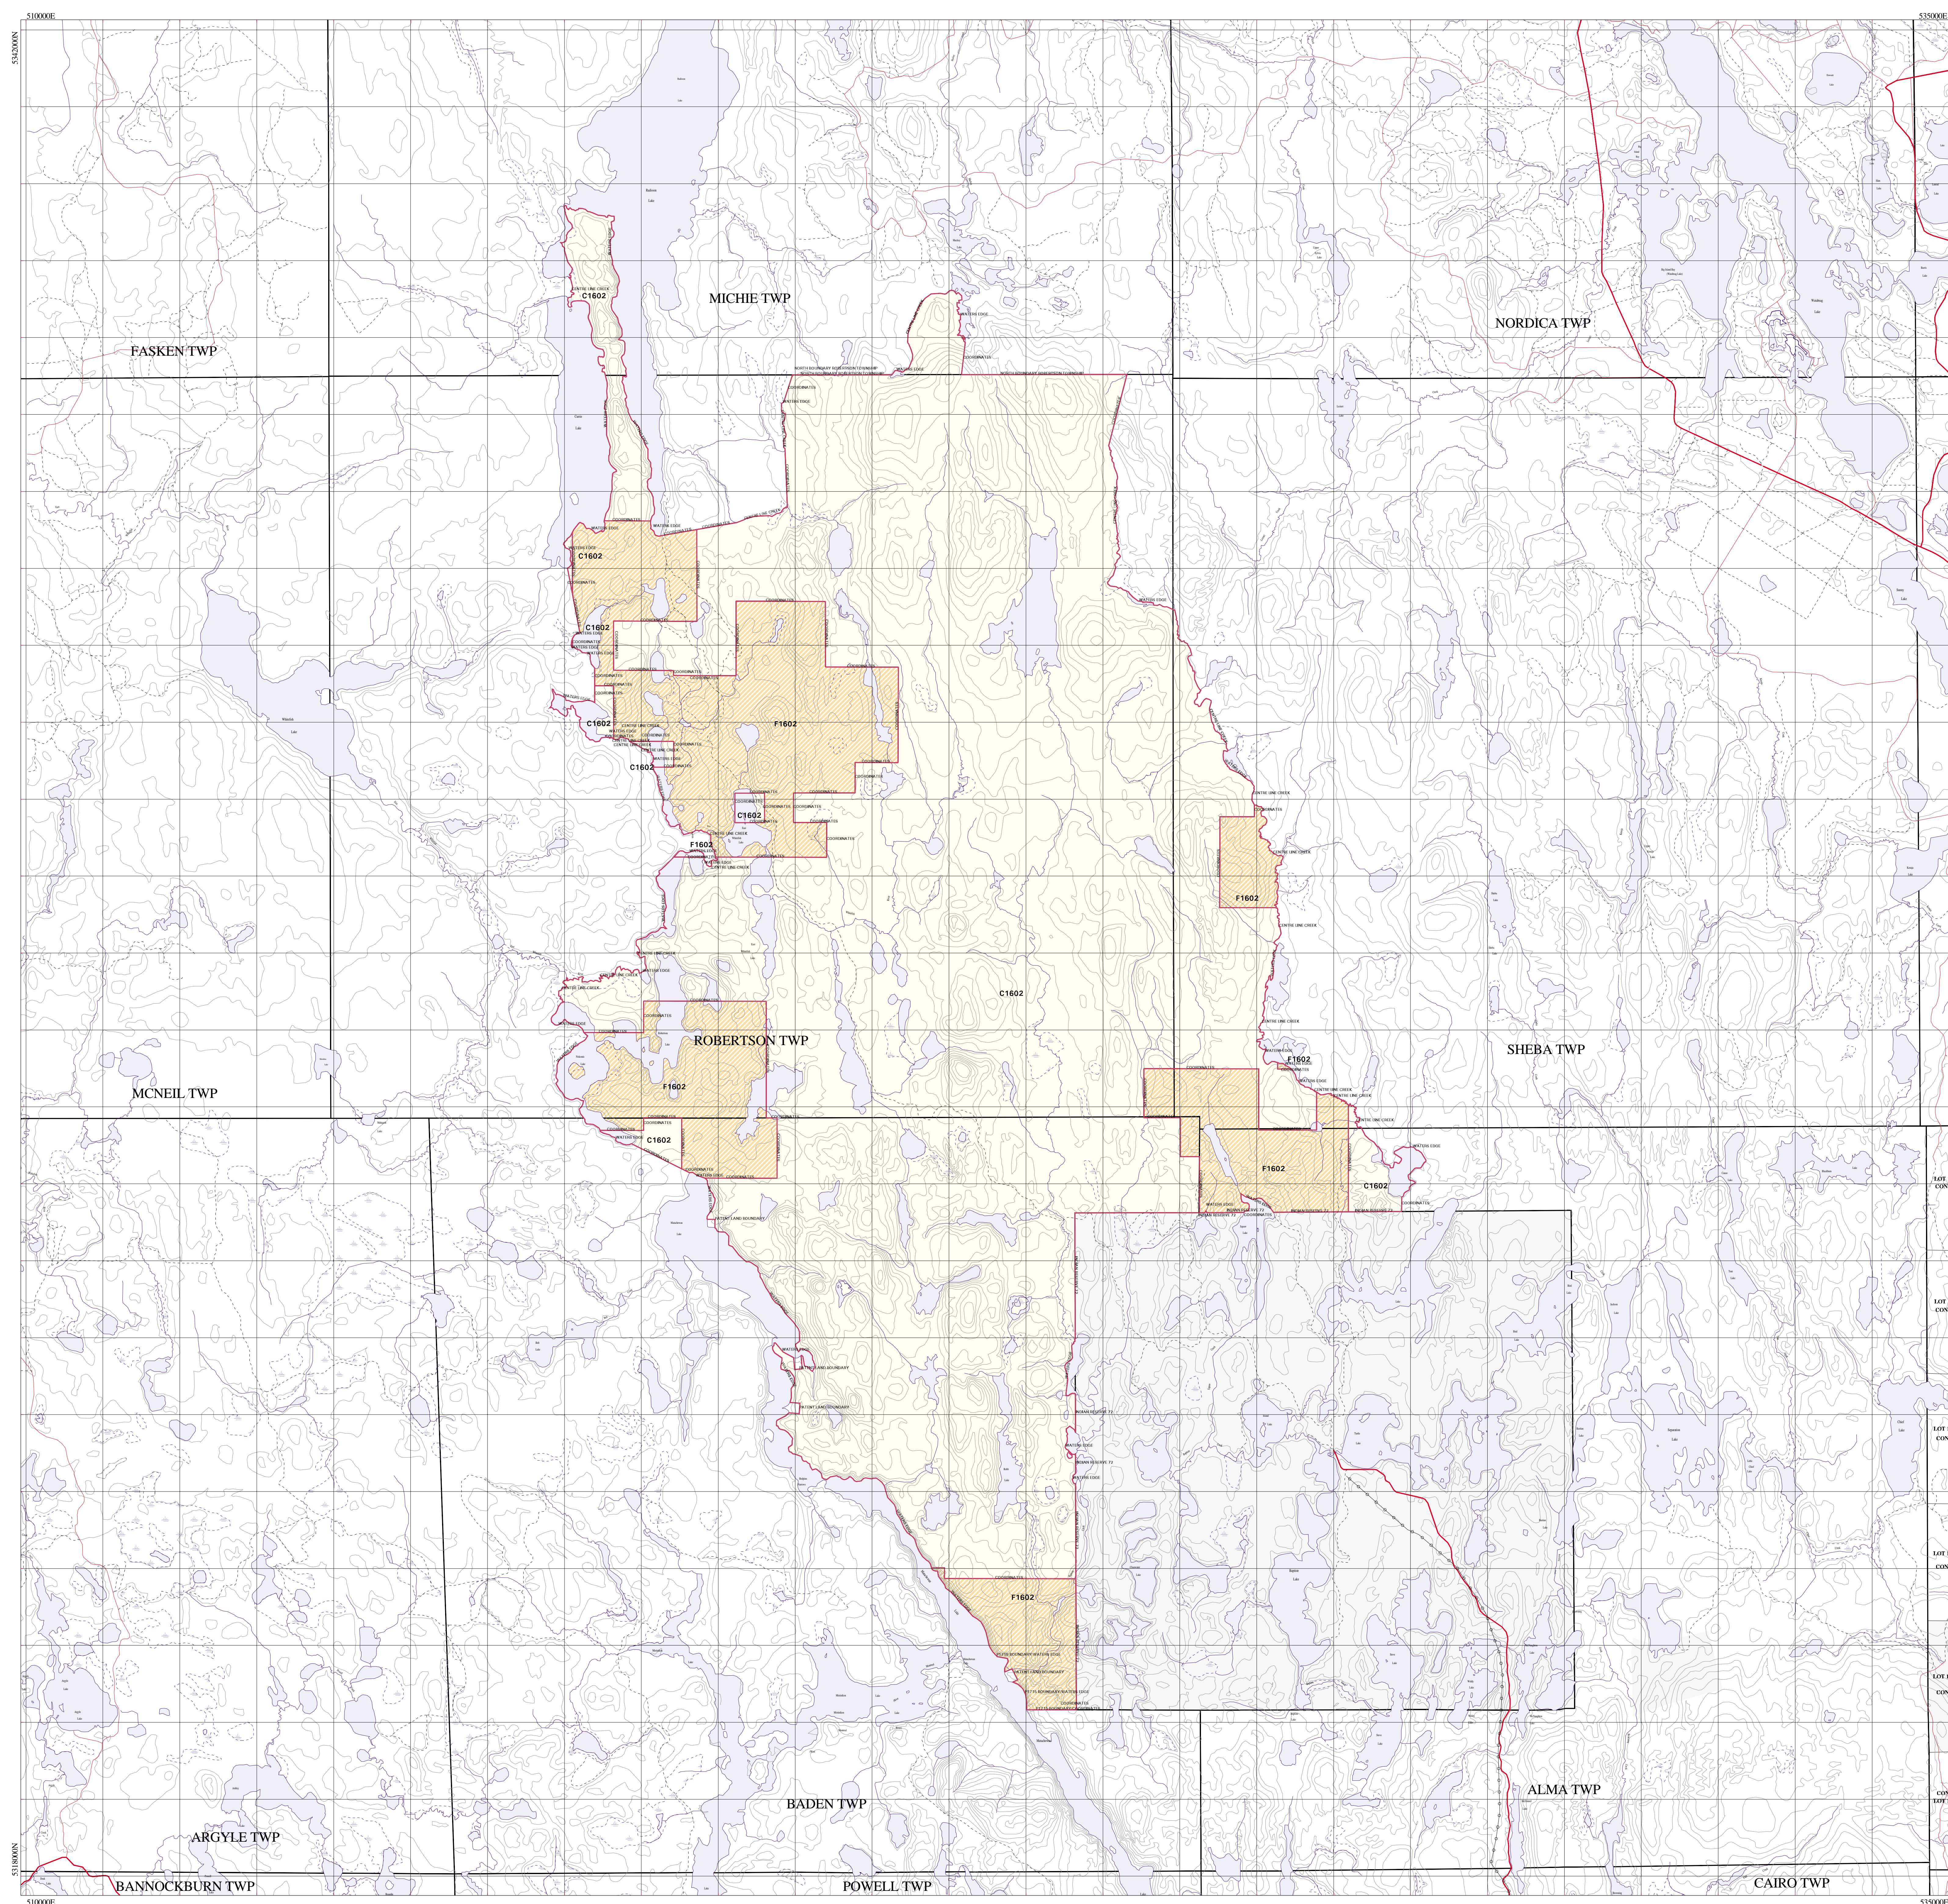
510000E
535000E
5342000N
MICHIE TWP
NORDICA TWP
FASKEN TWP
C1602
C1602
C1602
C1602
F1602
C1602
C1602
F1602
F1602
C1602
ROBERTSON TWP
F1602
SHEBA TWP
MCNEIL TWP
C1602
F1602
F1602
C1602
F1602
BADEN TWP
ALMA TWP
ARGYLE TWP
5318000N
BANNOCKBURN TWP
POWELL TWP
CAIRO TWP
510000E
535000E